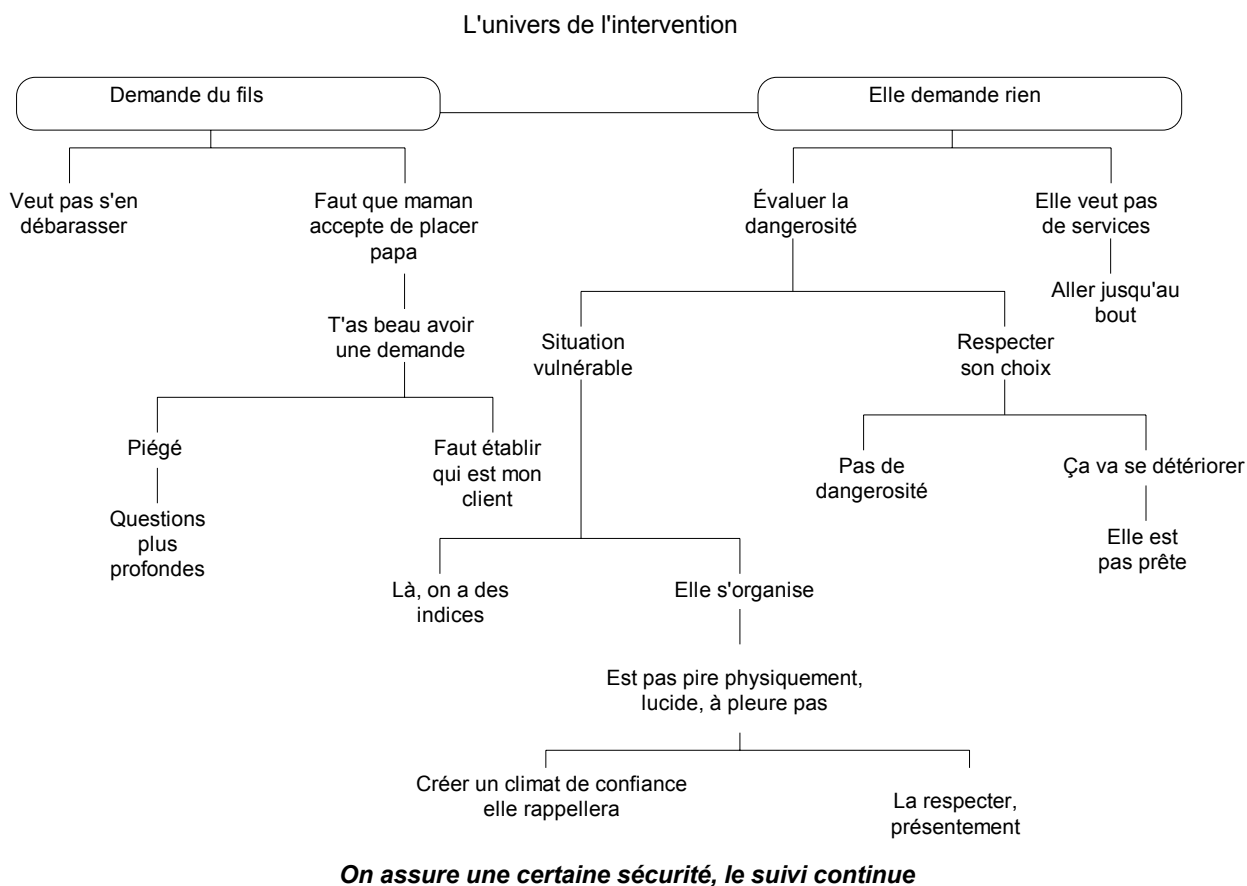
L'univers de l'intervention

Demande du fils

Elle demande rien

Veut pas s'en débarasser

Faut que maman accepte de placer papa

T'as beau avoir une demande

Piégé

Questions plus profondes

Faut établir qui est mon client

Évaluer la dangerosité

Situation vulnérable

Là, on a des indices

Elle s'organise

Est pas pire physiquement, lucide, à pleure pas

Créer un climat de confiance elle rappellera

La respecter, présentement

Respecter son choix

Pas de dangerosité

Ça va se détériorer

Elle est pas prête

Elle veut pas de services

Aller jusqu'au bout

On assure une certaine sécurité, le suivi continue